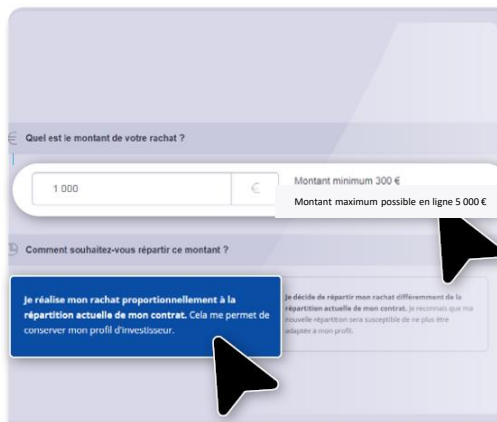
Quel est le montant de votre rachat ?

1 000

€

Montant minimum 300 €

Montant maximum possible en ligne 5 000 €

Comment souhaitez-vous répartir ce montant ?

Je réalise mon rachat proportionnellement à la répartition actuelle de mon contrat. Cela me permet de conserver mon profil d'investisseur.

Je décide de répartir mon rachat différemment de la répartition actuelle de mon contrat. Je reconnais que ma nouvelle répartition sera susceptible de ne plus être adaptée à mon profil.